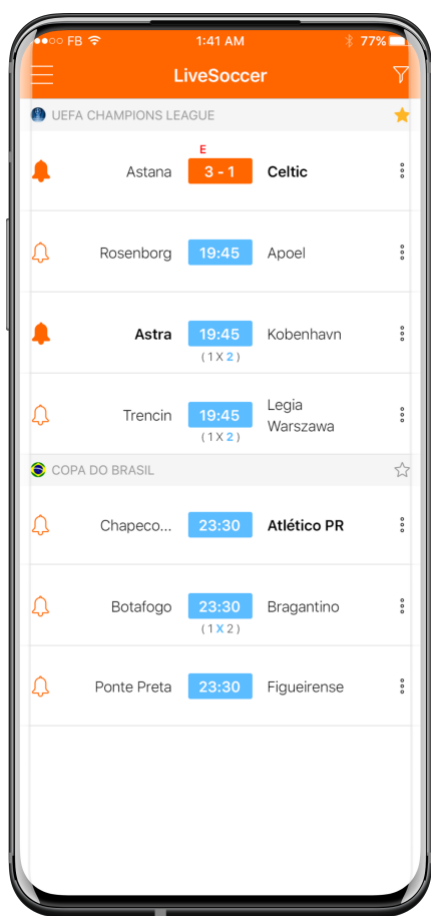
●●○○○ FB 1:41 AM 77%

LiveSoccer

UEFA CHAMPIONS LEAGUE

Astana E 3 - 1 Celtic

Rosenborg 19:45 Apoel

Astra 19:45 (1 X 2) Kobenhavn

Trencin 19:45 (1 X 2) Legia Warszawa

COPA DO BRASIL

Chapeco... 23:30 Atlético PR

Botafogo 23:30 (1 X 2) Bragantino

Ponte Preta 23:30 Figueirense